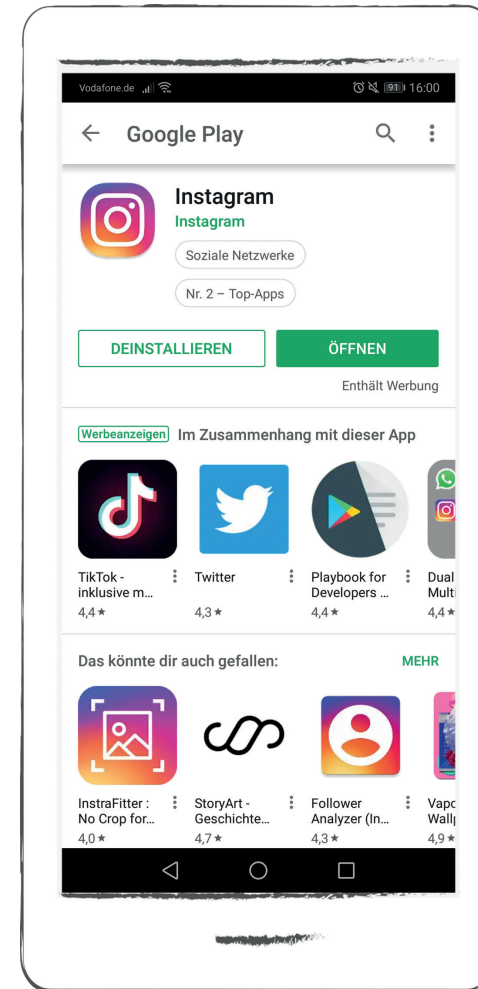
Vodafone.de 91 16:00

Google Play

Instagram
Instagram
Soziale Netzwerke
Nr. 2 – Top-Apps

DEINSTALLIEREN
ÖFFNEN
Enthält Werbung

Werbeanzeigen Im Zusammenhang mit dieser App

TikTok - inklusive m...
4,4 ★

Twitter
4,3 ★

Playbook for Developers ...
4,4 ★

Dual Multi
4,4 ★

Das könnte dir auch gefallen:
MEHR

InstraFitter : No Crop for...
4,0 ★

StoryArt - Geschichte...
4,7 ★

Follower Analyzer (In...
4,3 ★

Vapo Wallp
4,9 ★